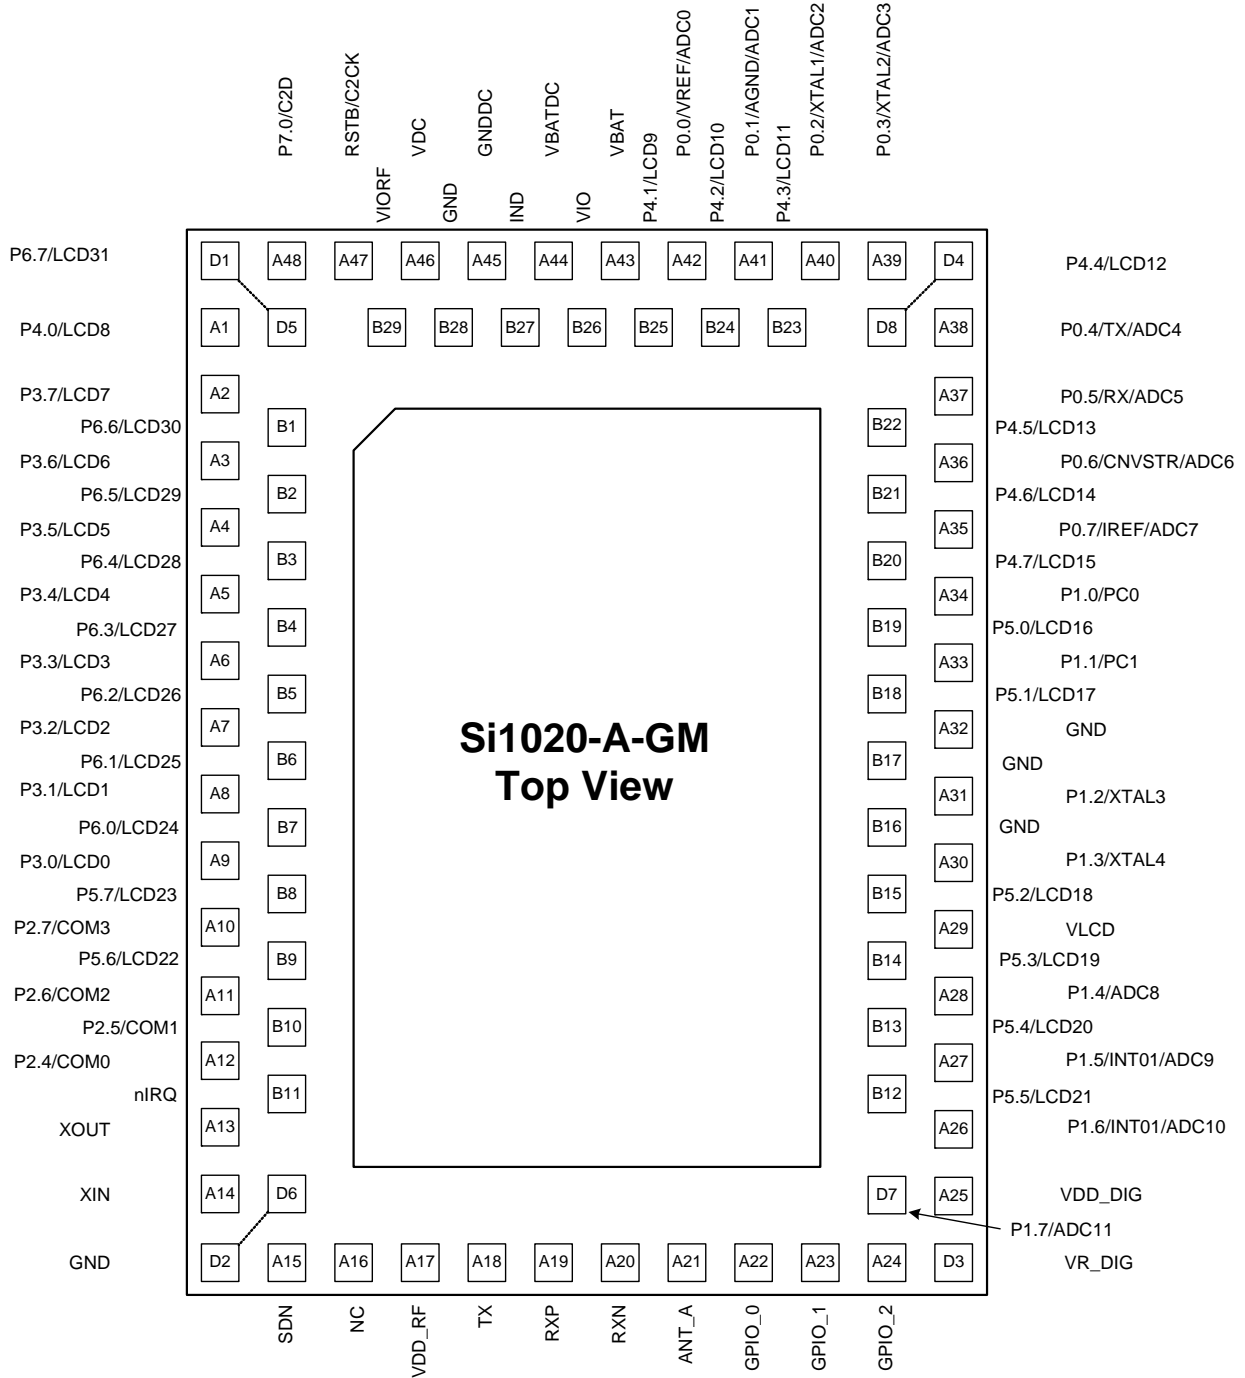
P7.0/C2D
RSTB/C2CK
VDC
GNDDC
VBATDC
VBAT
P0.0/VREF/ADC0
P0.1/AGND/ADC1
P0.2/XTAL1/ADC2
P0.3/XTAL2/ADC3
VIORF
GND
IND
VIO
P4.1/LCD9
P4.2/LCD10
P4.3/LCD11

P6.7/LCD31
D1 A48 A47 A46 A45 A44 A43 A42 A41 A40 A39 D4
P4.4/LCD12

P4.0/LCD8
A1 D5 B29 B28 B27 B26 B25 B24 B23 D8 A38
P0.4/TX/ADC4

P3.7/LCD7
A2
A37
P0.5/RX/ADC5
P6.6/LCD30
B1
B22
P4.5/LCD13
P3.6/LCD6
A3
A36
P0.6/CNVSTR/ADC6
P6.5/LCD29
B2
B21
P4.6/LCD14
P3.5/LCD5
A4
A35
P0.7/IREF/ADC7
P6.4/LCD28
B3
B20
P4.7/LCD15
P3.4/LCD4
A5
A34
P1.0/PC0
P6.3/LCD27
B4
B19
P5.0/LCD16
P3.3/LCD3
A6
A33
P1.1/PC1
P6.2/LCD26
B5
B18
P5.1/LCD17
P3.2/LCD2
A7
A32
GND
P6.1/LCD25
B6
B17
GND
P3.1/LCD1
A8
A31
P1.2/XTAL3
P6.0/LCD24
B7
B16
GND
P3.0/LCD0
A9
A30
P1.3/XTAL4
P5.7/LCD23
B8
B15
P5.2/LCD18
P2.7/COM3
A10
A29
VLCD
P5.6/LCD22
B9
B14
P5.3/LCD19
P2.6/COM2
A11
A28
P1.4/ADC8
P2.5/COM1
B10
B13
P5.4/LCD20
P2.4/COM0
A12
A27
P1.5/INT01/ADC9
nIRQ
B11
B12
P5.5/LCD21
XOUT
A13
A26
P1.6/INT01/ADC10

Si1020-A-GM
Top View

XIN
A14 D6 D7 A25
VDD_DIG
P1.7/ADC11
GND
D2 A15 A16 A17 A18 A19 A20 A21 A22 A23 A24 D3
VR_DIG

SDN
NC
VDD_RF
TX
RXP
RXN
ANT_A
GPIO_0
GPIO_1
GPIO_2